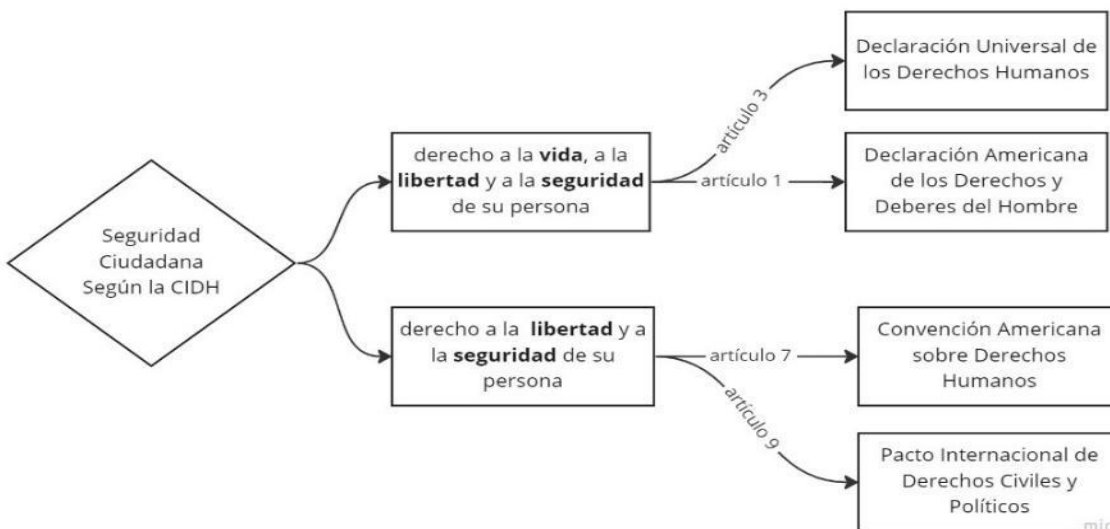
Seguridad Ciudadana Según la CIDH

derecho a la **vida**, a la **libertad** y a la **seguridad** de su persona

artículo 3

Declaración Universal de los Derechos Humanos

artículo 1

Declaración Americana de los Derechos y Deberes del Hombre

derecho a la **libertad** y a la **seguridad** de su persona

artículo 7

Convención Americana sobre Derechos Humanos

artículo 9

Pacto Internacional de Derechos Civiles y Políticos

mi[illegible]